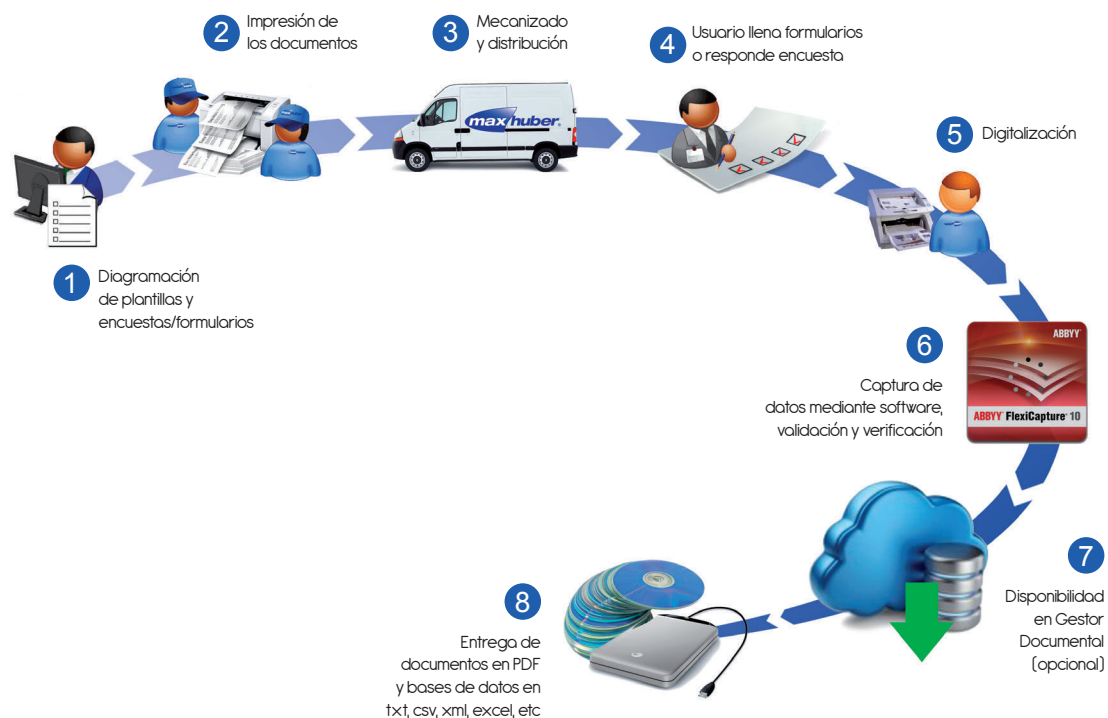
2
Impresión de los documentos

3
Mecanizado y distribución

4
Usuario llena formularios o responde encuesta

maxhuber

5
Digitalización

1
Diagramación de plantillas y encuestas/formularios

6
Captura de datos mediante software, validación y verificación

ABBYY

ABBYY FlexiCapture 10

7
Disponibilidad en Gestor Documental (opcional)

8
Entrega de documentos en PDF y bases de datos en txt, csv, xml, excel, etc